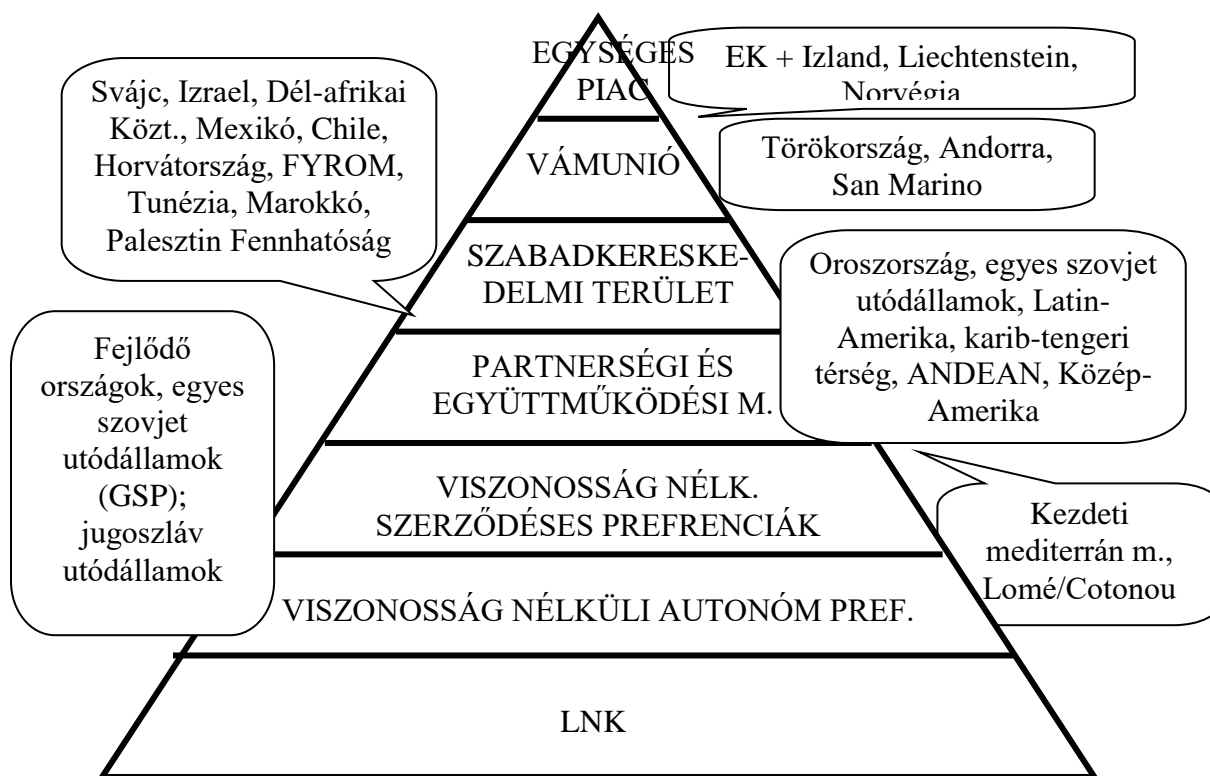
EGYSÉGES PIAC

EK + Izland, Liechtenstein, Norvégia

Svájc, Izrael, Dél-afrikai Közt., Mexikó, Chile, Horvátország, FYROM, Tunézia, Marokkó, Palesztin Fennhatóság

VÁMUNIÓ

Törökország, Andorra, San Marino

SZABADKERESKEDELMI TERÜLET

Oroszország, egyes szovjet utódállamok, Latin-Amerika, karib-tengeri térség, ANDEAN, Közép-Amerika

Fejlődő országok, egyes szovjet utódállamok (GSP); jugoszláv utódállamok

PARTNERSÉGI ÉS EGYÜTTMŰKÖDÉSI M.

VISZONOSSÁG NÉLK. SZERZŐDÉSES PREFRENCIÁK

Kezdeti mediterrán m., Lomé/Cotonou

VISZONOSSÁG NÉLKÜLI AUTONÓM PREF.

LNK